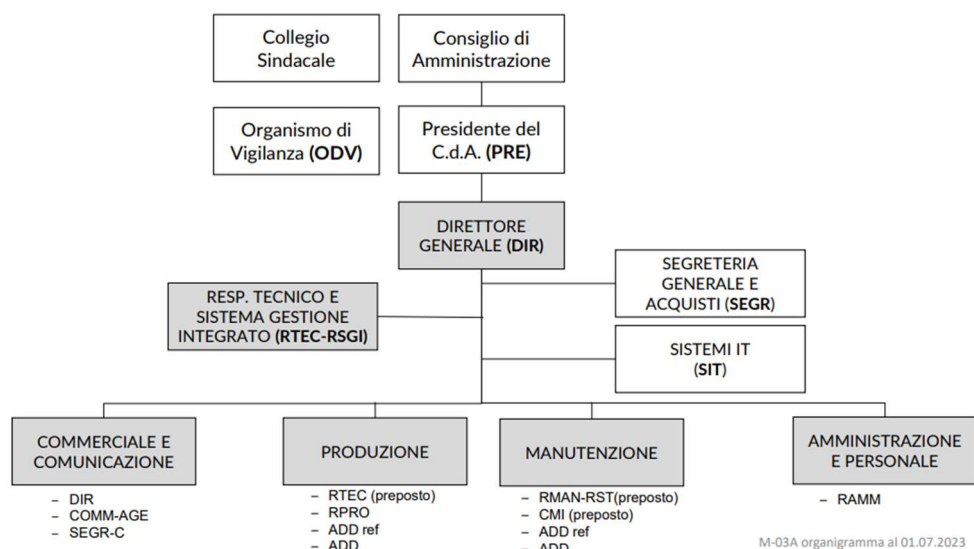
Collegio Sindacale

Consiglio di Amministrazione

Organismo di Vigilanza (ODV)

Presidente del C.d.A. (PRE)

DIRETTORE GENERALE (DIR)

SEGRETERIA GENERALE E ACQUISTI (SEGR)

RESP. TECNICO E SISTEMA GESTIONE INTEGRATO (RTEC-RSGI)

SISTEMI IT (SIT)

COMMERCIALE E COMUNICAZIONE

– DIR
– COMM-AGE
– SEGR-C

PRODUZIONE

– RTEC (preposto)
– RPRO
– ADD ref
– ADD

MANUTENZIONE

– RMAN-RST(preposto)
– CMI (preposto)
– ADD ref
– ADD

AMMINISTRAZIONE E PERSONALE

– RAMM

M-03A organigramma al 01.07.2023